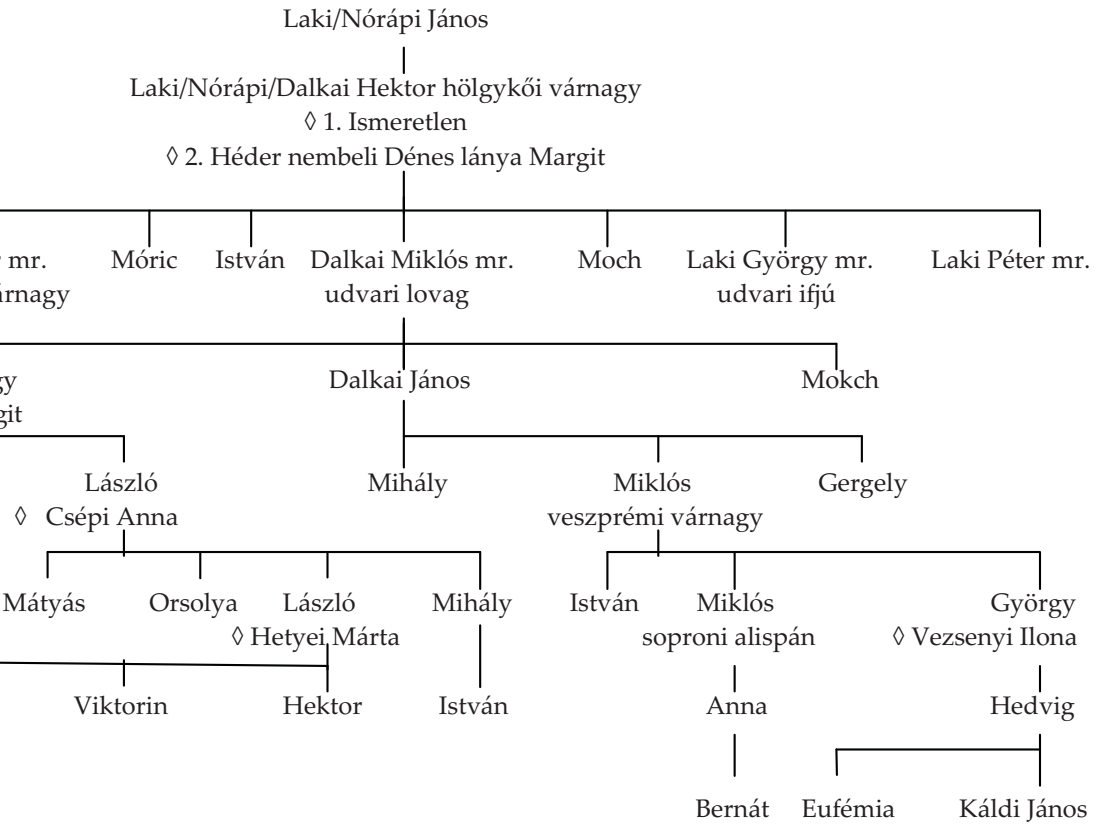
Laki/Nórápi János

Laki/Nórápi/Dalkai Hektor hölgykői várnagy
◊ 1. Ismeretlen
◊ 2. Héder nembeli Dénes lánya Margit

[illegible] mr.
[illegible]árnagy

Móric

István

Dalkai Miklós mr.
udvari lovag

Moch

Laki György mr.
udvari ifjú

Laki Péter mr.

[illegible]gy
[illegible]git

Dalkai János

Mokch

László
◊ Csépi Anna

Mihály

Miklós
veszprémi várnagy

Gergely

Mátyás

Orsolya

László
◊ Hetyei Márta

Mihály

István

Miklós
soproni alispán

György
◊ Vezsenyi Ilona

Viktorin

Hektor

István

Anna

Hedvig

Bernát

Eufémia

Káldi János